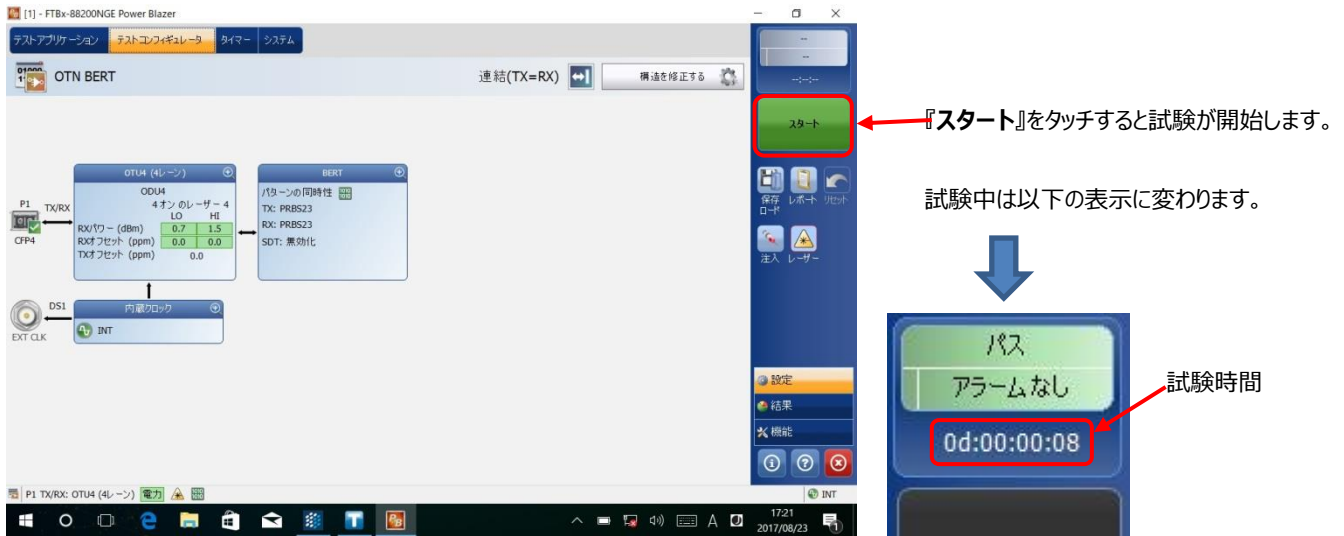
[1] - FTBx-88200NGE Power Blazer

テストアプリケーション テストコンフィギュレータ タイマー システム

OTN BERT

連結(TX=RX)

構造を修正する

--
--
--:--:--

スタート

『スタート』をタッチすると試験が開始します。

保存ロード レポート リセット

注入 レーザー

試験中は以下の表示に変わります。

P1
TX/RX
CFP4

OTU4 (4レーン)
ODU4
4オン のレーザー 4

| | LO | HI |
|---|---|---|
| RXパワー (dBm) | 0.7 | 1.5 |
| RXオフセット (ppm) | 0.0 | 0.0 |
| TXオフセット (ppm) | 0.0 | |

BERT
パターンの同時性
TX: PRBS23
RX: PRBS23
SDT: 無効化

DS1
EXT CLK

内蔵クロック
INT

設定
結果
機能

パス
アラームなし
0d:00:00:08

試験時間

P1 TX/RX: OTU4 (4レーン) 電力

INT

A

17:21
2017/08/23